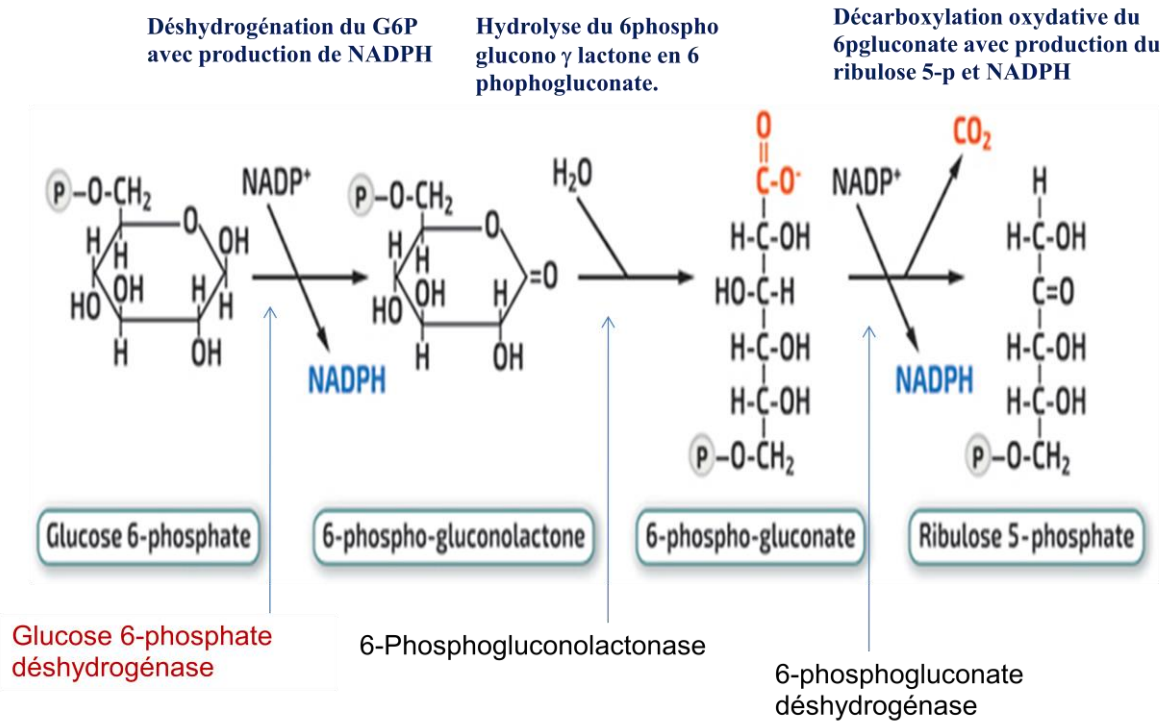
Déshydrogénation du G6P avec production de NADPH

Hydrolyse du 6phospho glucono γ lactone en 6 phophogluconate.

Décarboxylation oxydative du 6pgluconate avec production du ribulose 5-p et NADPH

P –O-CH$_2$
O
H
H
OH
HO
OH
H
H
H
OH

NADP$^+$
NADPH

P –O-CH$_2$
O
H
H
=O
HO
OH
H
H
OH

H$_2$O

O
C-O$^-$
H-C-OH
HO-C-H
H-C-OH
H-C-OH
P –O-CH$_2$

NADP$^+$
CO$_2$
NADPH

H
H-C-OH
C=O
H-C-OH
H-C-OH
P –O-CH$_2$

Glucose 6-phosphate

6-phospho-gluconolactone

6-phospho-gluconate

Ribulose 5-phosphate

Glucose 6-phosphate déshydrogénase

6-Phosphogluconolactonase

6-phosphogluconate déshydrogénase